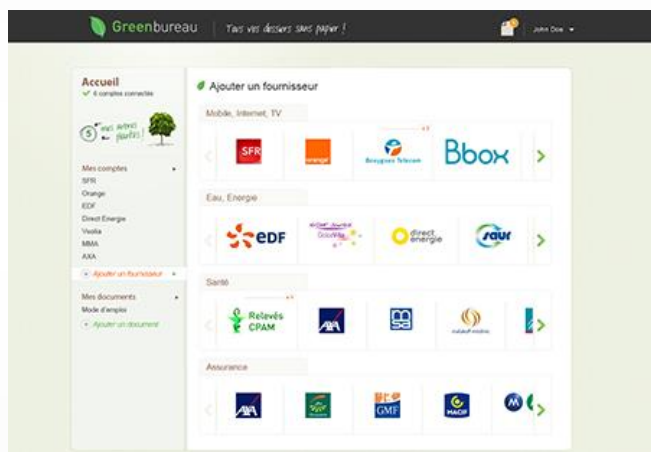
Greenbureau | Tous vos dossiers sans papier !

John Doe

Accueil
✔ 6 comptes connectés

5 mes arbres plantés !

Mes comptes
SFR
Orange
EDF
Direct Energie
Veolia
MMA
AXA
+ Ajouter un fournisseur

Mes documents
Mode d'emploi
+ Ajouter un document

Ajouter un fournisseur

Mobile, Internet, TV

SFR
orange
Bouygues Telecom
Bbox

Eau, Energie

EDF
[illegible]
direct énergie
saur

Santé

Relevés CPAM
AXA
MSA
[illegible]

Assurance

AXA
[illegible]
GMF
MACIF